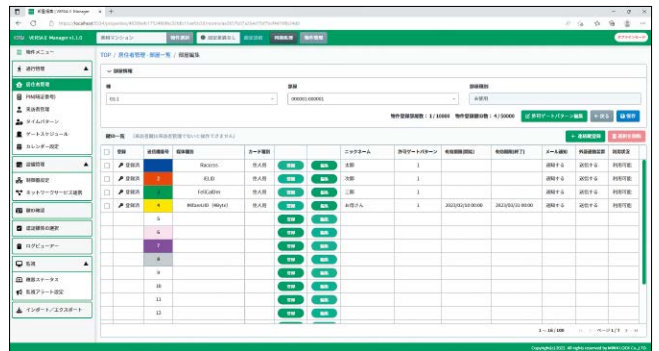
VERSA X Manager v1.1.0

物件メニュー

通行管理
居住者管理
PIN発行管理
賃貸管理
タイムパターン
ゲートスケジュール
カレンダー設定

設備管理
制御機器
ネットワークサービス設定

履歴確認
状況管理の表示
ログビューアー

管理
機器ステータス
管理アラート設定

インポート／エクスポート

TOP / 居住者管理・部屋一覧 / 部屋編集

部屋情報

棟
部屋
部屋種別

物件登録数 : 1 / 10000 物件登録数 : 4 / 30000

部屋一覧

| 登録 | 表示番号 | 登録種別 | カード種別 | | | ニックネーム | 許可ゲートパターン | 有効期限(開始) | 有効期限(終了) | メール通知 | 外部連携設定 | 利用設定 |
|---|---|---|---|---|---|---|---|---|---|---|---|---|
| 登録済 | 1 | Racecos | 住人用 | | | 太郎 | 1 | | | 通知する | 連携する | 利用可能 |
| 登録済 | 2 | iCLID | 住人用 | | | 次郎 | 1 | | | 通知する | 連携する | 利用可能 |
| 登録済 | 3 | FeliCaBlim | 住人用 | | | 三郎 | 1 | | | 通知する | 連携する | 利用可能 |
| 登録済 | 4 | iMifareUID (Weyte) | 住人用 | | | お母さん | 1 | 2022/02/10 00:00 | 2022/03/31 00:00 | 通知する | 連携する | 利用可能 |
| | 5 | | | | | | | | | | | |
| | 6 | | | | | | | | | | | |
| | 7 | | | | | | | | | | | |
| | 8 | | | | | | | | | | | |
| | 9 | | | | | | | | | | | |
| | 10 | | | | | | | | | | | |
| | 11 | | | | | | | | | | | |
| | 12 | | | | | | | | | | | |

1 – 16 / 100

Copyright(c) 2021 All rights reserved